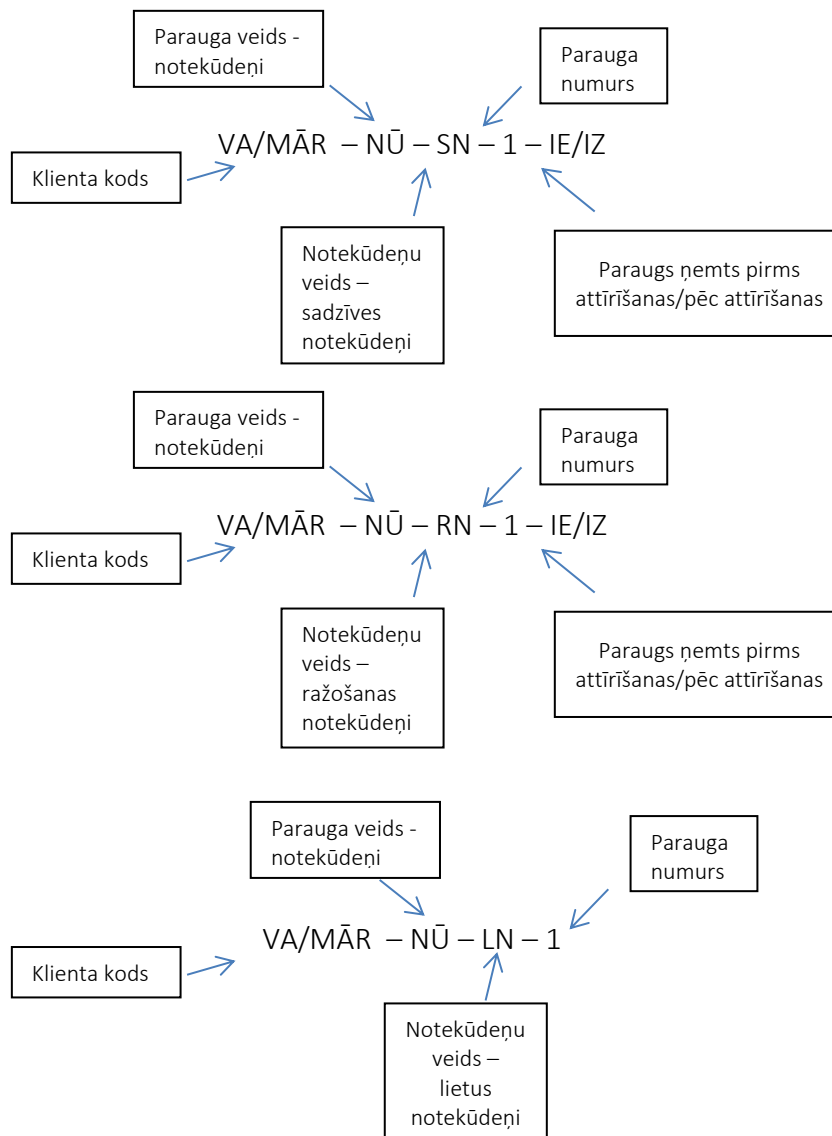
Parauga veids - notekūdeņi

Parauga numurs

VA/MĀR – NŪ – SN – 1 – IE/IZ

Klienta kods

Notekūdeņu veids – sadzīves notekūdeņi

Paraugs ņemts pirms attīrīšanas/pēc attīrīšanas

Parauga veids - notekūdeņi

Parauga numurs

VA/MĀR – NŪ – RN – 1 – IE/IZ

Klienta kods

Notekūdeņu veids – ražošanas notekūdeņi

Paraugs ņemts pirms attīrīšanas/pēc attīrīšanas

Parauga veids - notekūdeņi

Parauga numurs

VA/MĀR – NŪ – LN – 1

Klienta kods

Notekūdeņu veids – lietus notekūdeņi